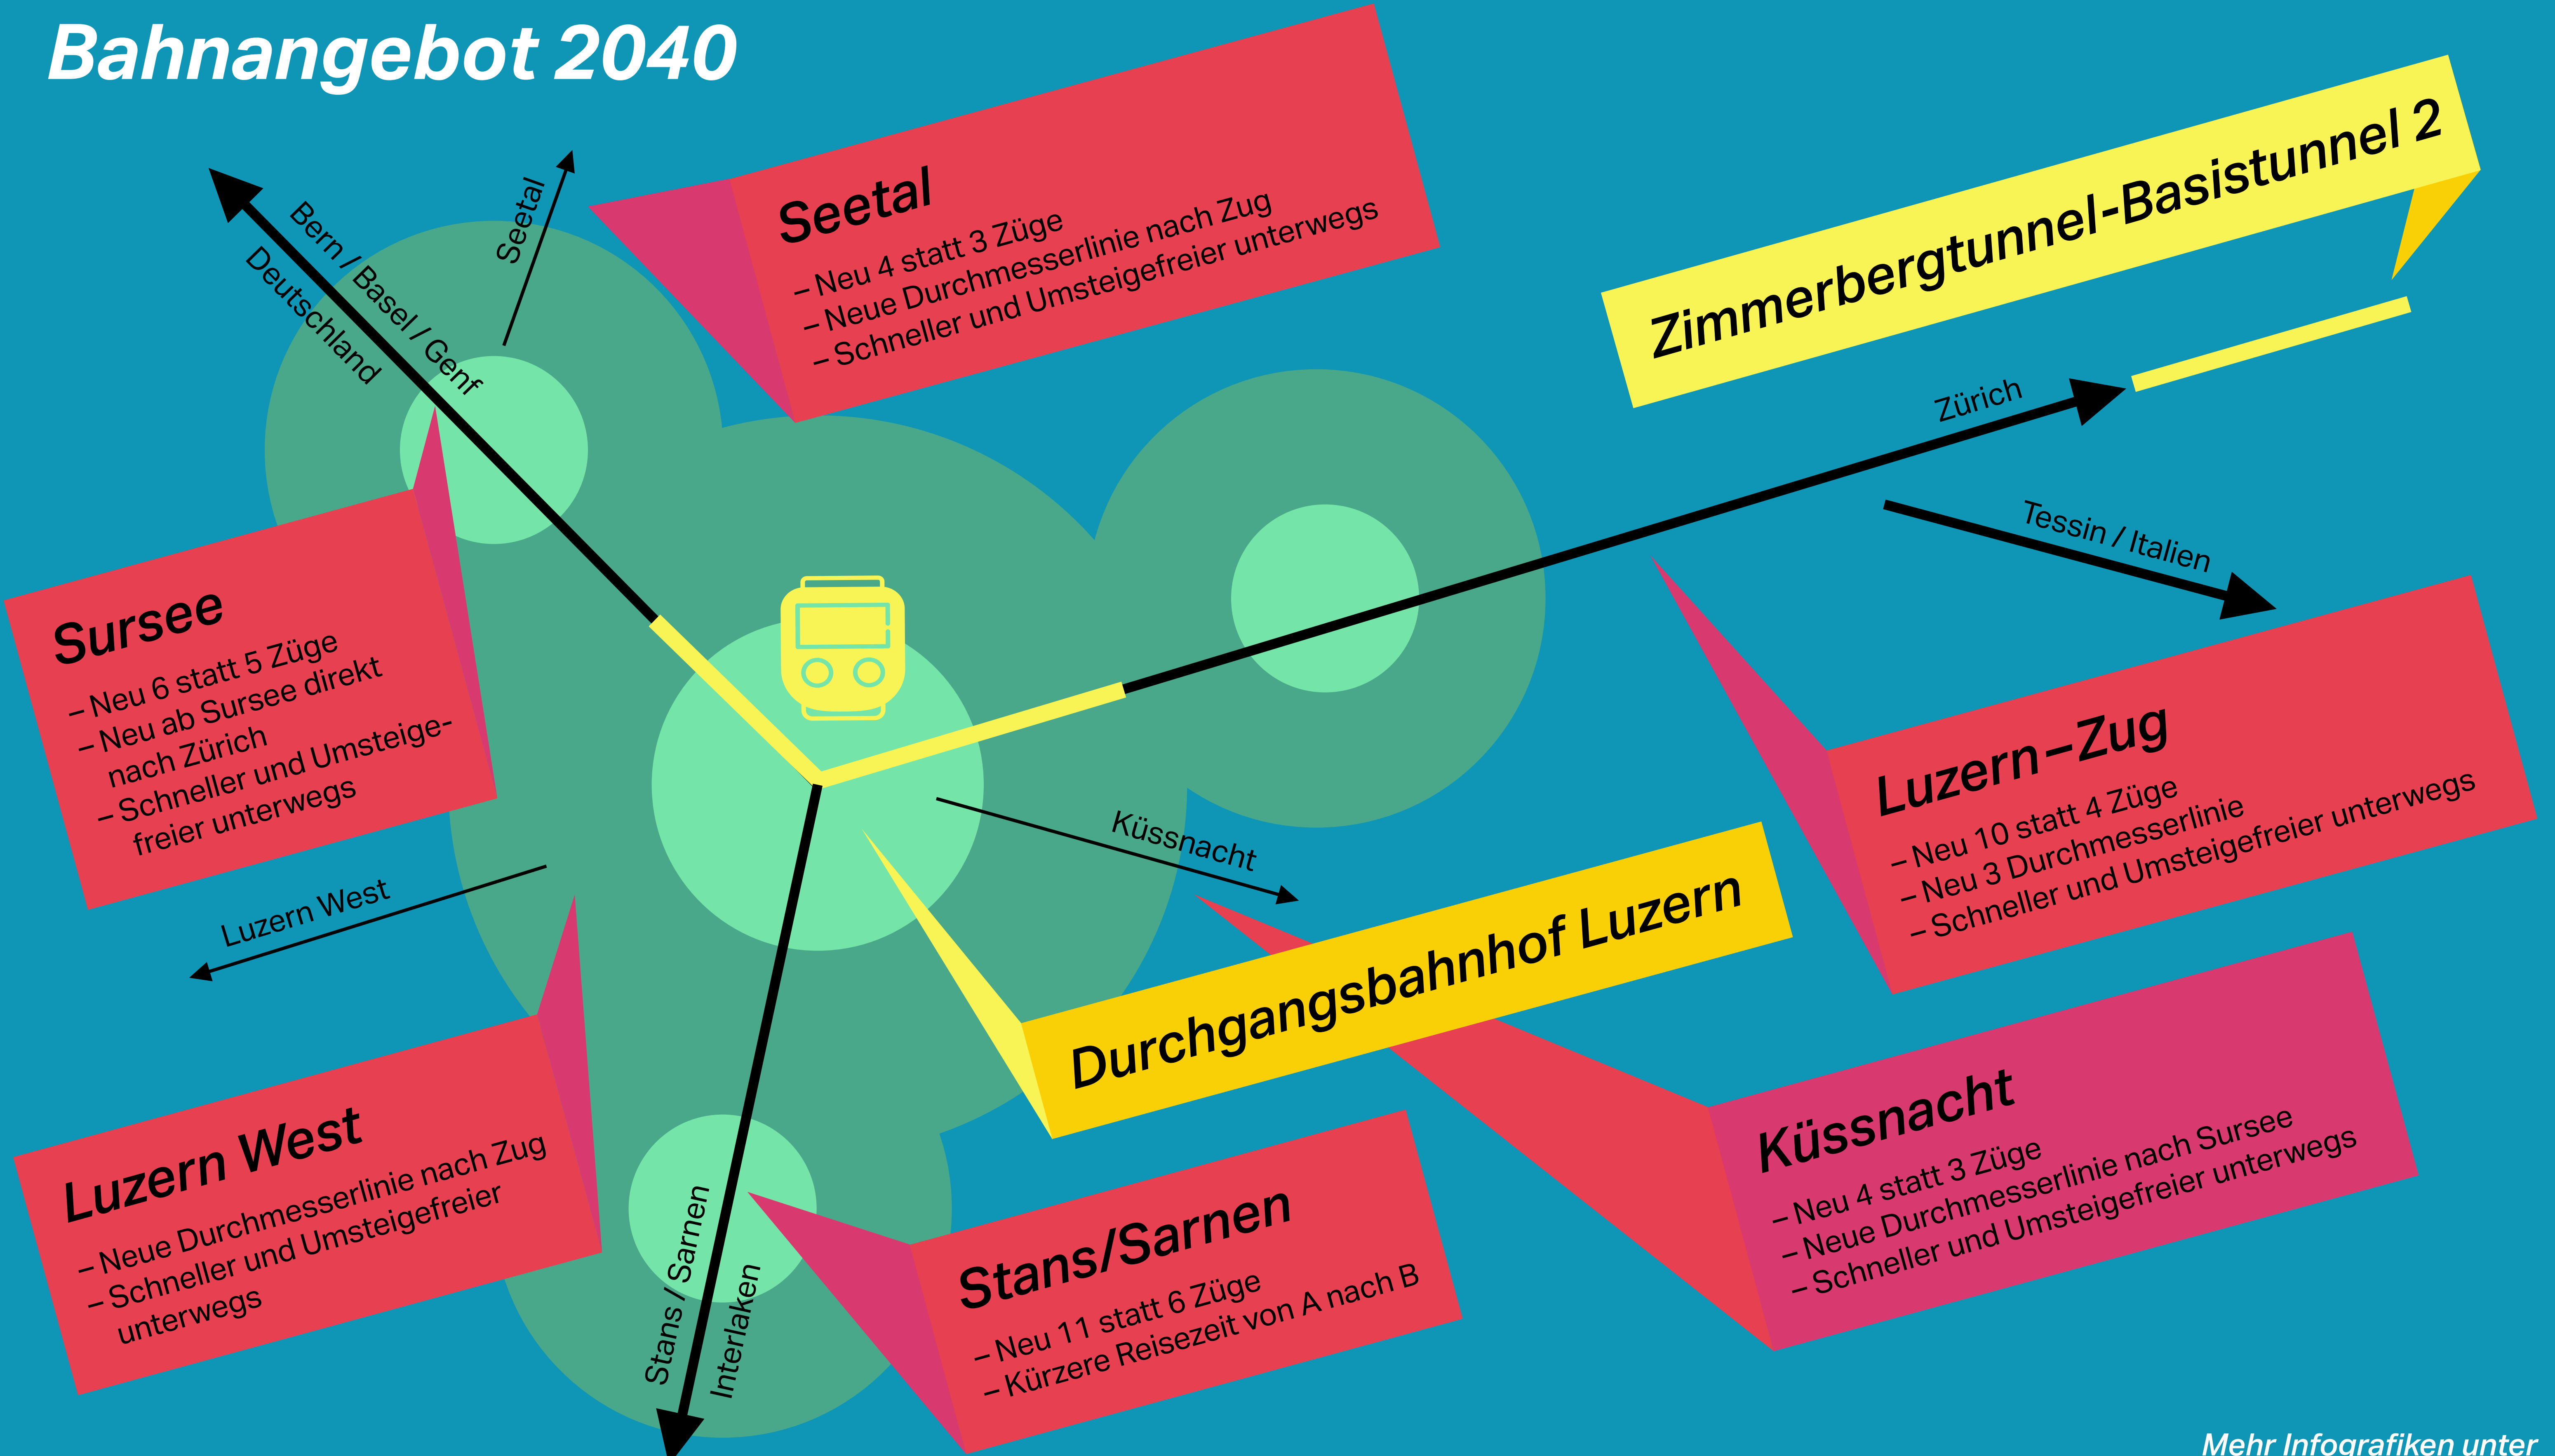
Bahnangebot 2040

Seetal
– Neu 4 statt 3 Züge
– Neue Durchmesserlinie nach Zug
– Schneller und Umsteigefreier unterwegs

Zimmerbergtunnel-Basistunnel 2

Bern / Basel / Genf

Deutschland

Seetal

Zürich

Tessin / Italien

Sursee
– Neu 6 statt 5 Züge
– Neu ab Sursee direkt nach Zürich
– Schneller und Umsteigefreier unterwegs

Luzern–Zug
– Neu 10 statt 4 Züge
– Neu 3 Durchmesserlinie
– Schneller und Umsteigefreier unterwegs

Küssnacht

Luzern West

Durchgangsbahnhof Luzern

Luzern West
– Neue Durchmesserlinie nach Zug
– Schneller und Umsteigefreier unterwegs

Küssnacht
– Neu 4 statt 3 Züge
– Neue Durchmesserlinie nach Sursee
– Schneller und Umsteigefreier unterwegs

Stans / Sarnen

Interlaken

Stans / Sarnen

Stans/Sarnen
– Neu 11 statt 6 Züge
– Kürzere Reisezeit von A nach B

Mehr Infografiken unter